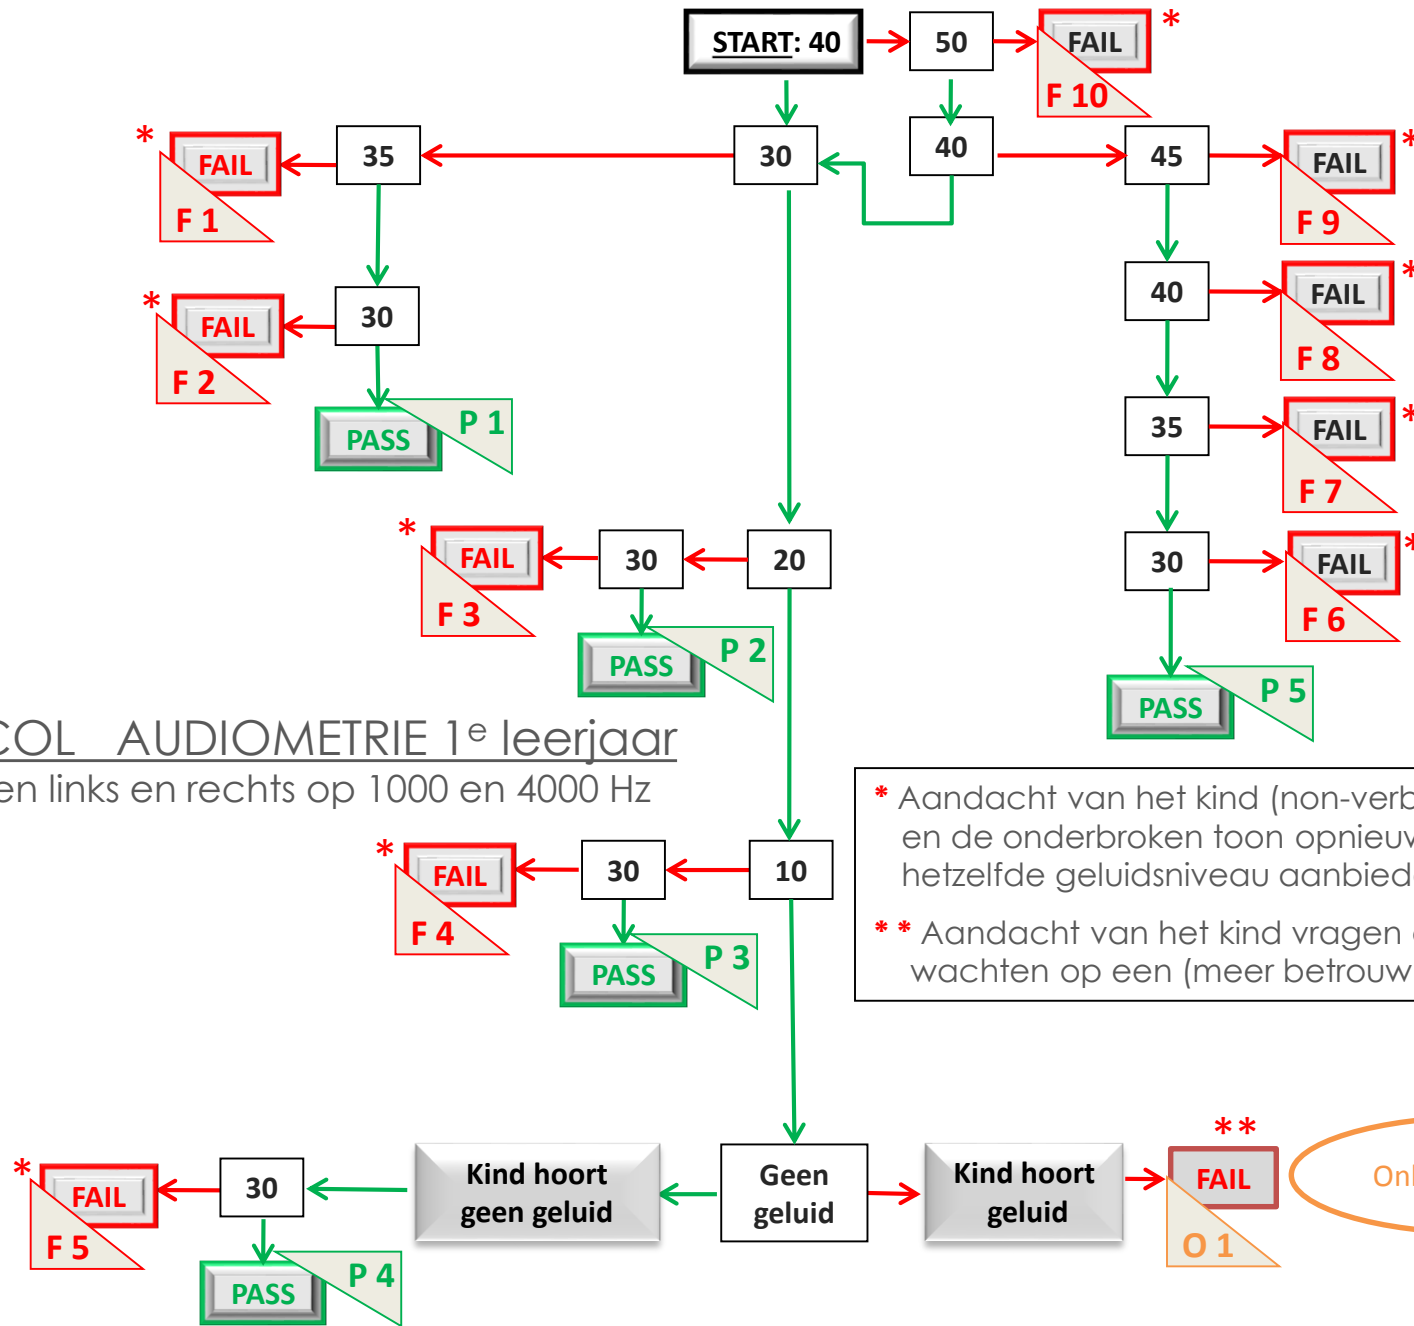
START: 40

50

FAIL

F 10

*

*

FAIL

F 1

35

30

40

45

FAIL

F 9

*

*

FAIL

F 2

30

PASS

P 1

40

FAIL

F 8

*

35

FAIL

F 7

*

*

FAIL

F 3

30

20

30

FAIL

F 6

*

PASS

P 2

PASS

P 5

COL AUDIOMETRIE 1$^e$ leerjaar

en links en rechts op 1000 en 4000 Hz

* Aandacht van het kind (non-verb en de onderbroken toon opnieuw hetzelfde geluidsniveau aanbied

* * Aandacht van het kind vragen wachten op een (meer betrouw

*

FAIL

F 4

30

10

PASS

P 3

*

FAIL

F 5

30

Kind hoort geen geluid

Geen geluid

Kind hoort geluid

* *

FAIL

O 1

Onl

PASS

P 4